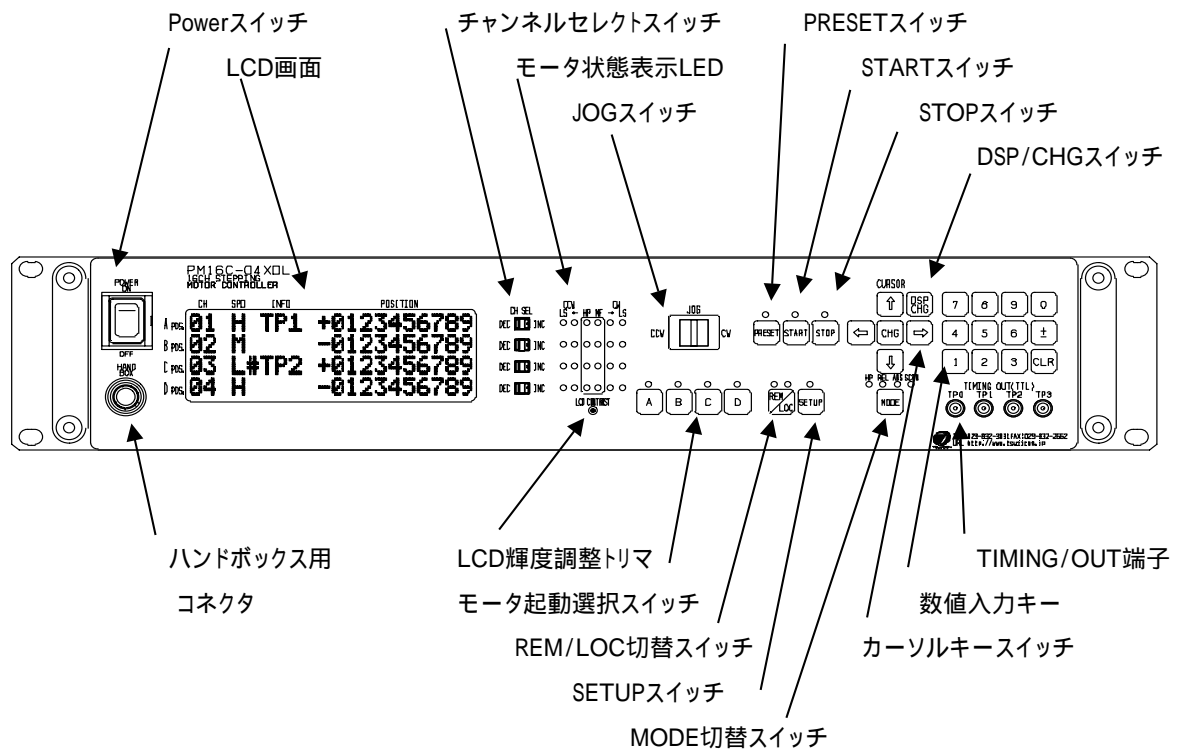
Powerスイッチ

LCD画面

チャンネルセレクトスイッチ

モータ状態表示LED

JOGスイッチ

PRESETスイッチ

STARTスイッチ

STOPスイッチ

DSP/CHGスイッチ

POWER
ON
OFF

PM16C-04XDL
16CH STEPPING
MOTOR CONTROLLER

| | CH | SPD | INFO | POSITION |
|---|---|---|---|---|
| A POS. | 01 | H | TP1 | +0123456789 |
| B POS. | 02 | M | | -0123456789 |
| C POS. | 03 | L | #TP2 | +0123456789 |
| D POS. | 04 | H | | -0123456789 |

CH SEL
DEC INC
DEC INC
DEC INC
DEC INC

CCW LS ← HP NF → CW LS

LCD CONTRAST

JOG
CCW CW

A B C D

PRESET START STOP

REM/LOC SETUP

CURSOR
⇧ DSP CHG
⇦ CHG ⇨
⇩

HP REL ABS SCAN
MODE

7 8 9 0
4 5 6 ±
1 2 3 CLR

TIMING OUT(TTL)
TP0 TP1 TP2 TP3

HAND BOX

TEL:029-832-3031 FAX:029-832-2662
URL http://www.tsuji.com.jp

ハンドボックス用
コネクタ

LCD輝度調整トリマ

モータ起動選択スイッチ

REM/LOC切替スイッチ

SETUPスイッチ

MODE切替スイッチ

TIMING/OUT端子

数値入力キー

カーソルキースイッチ